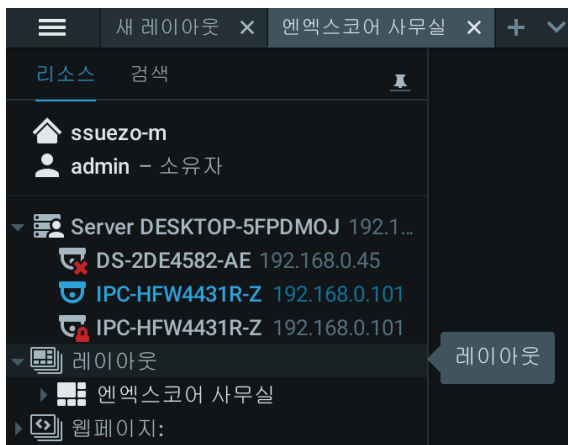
새 레이아웃 ×
엔엑스코어 사무실 ×
+

리소스 검색

ssuezo-m
admin – 소유자

Server DESKTOP-5FPDMOJ 192.1...
DS-2DE4582-AE 192.168.0.45
IPC-HFW4431R-Z 192.168.0.101
IPC-HFW4431R-Z 192.168.0.101
레이아웃
엔엑스코어 사무실
웹페이지:

레이아웃